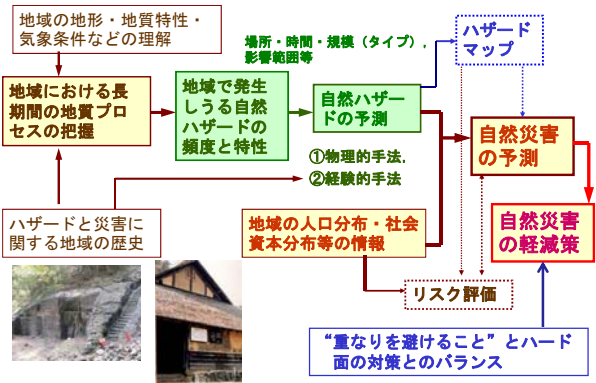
地域の地形・地質特性・気象条件などの理解

地域における長期間の地質プロセスの把握

地域で発生しうる自然ハザードの頻度と特性

場所・時間・規模（タイプ），影響範囲等

自然ハザードの予測

ハザードマップ

自然災害の予測

①物理的手法，
②経験的手法

ハザードと災害に関する地域の歴史

地域の人口分布・社会資本分布等の情報

自然災害の軽減策

リスク評価

“重なりを避けること”とハード面の対策とのバランス